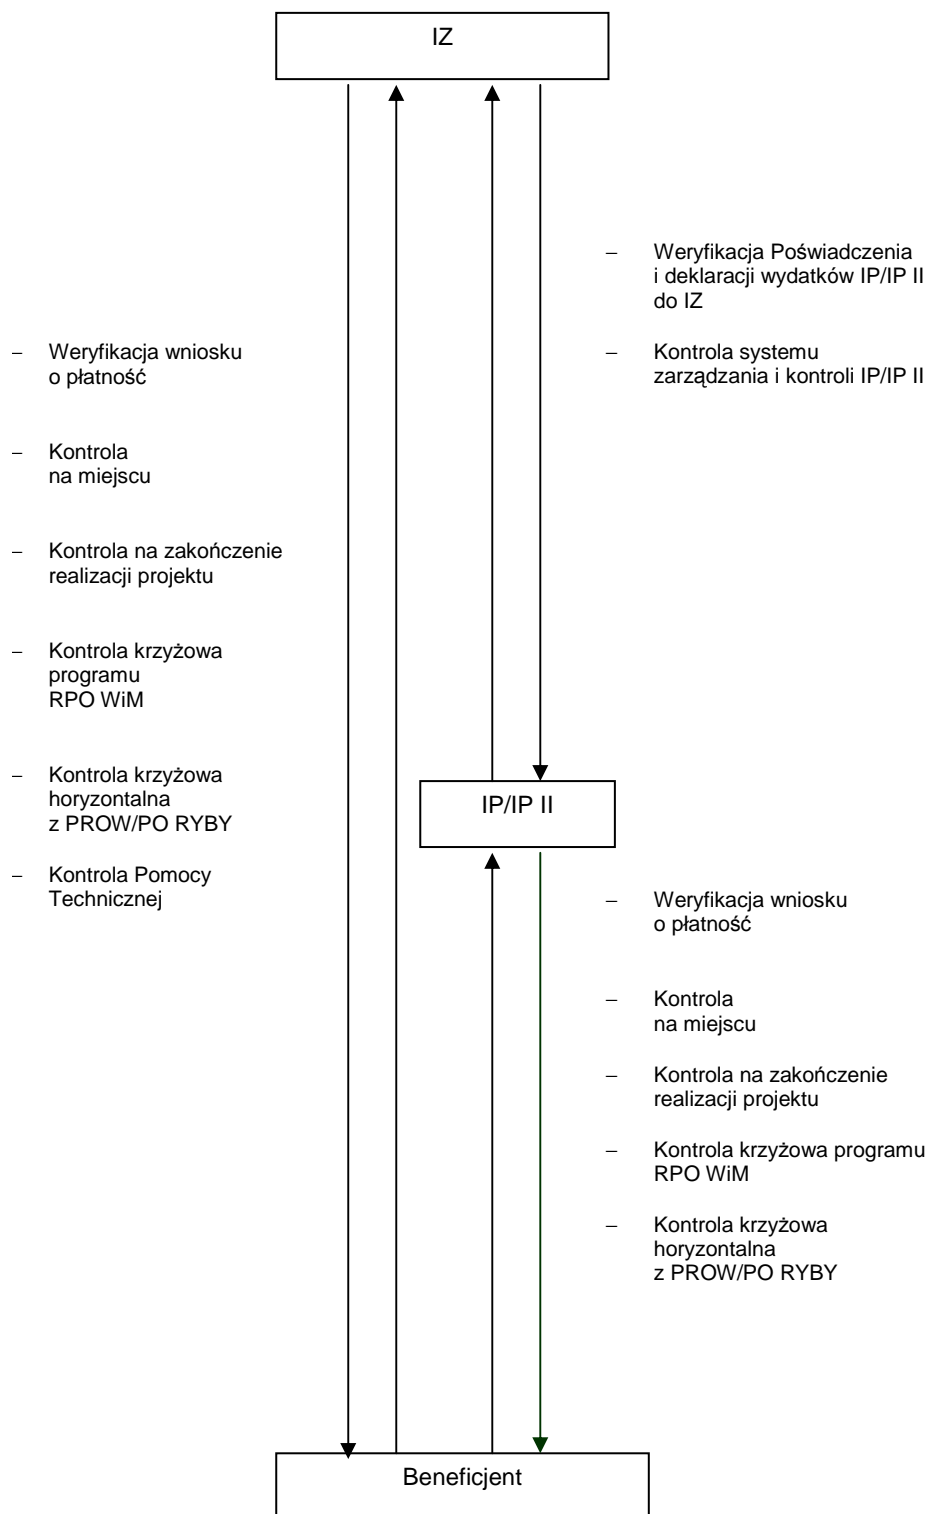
IZ

– Weryfikacja Poświadczenia i deklaracji wydatków IP/IP II do IZ

– Kontrola systemu zarządzania i kontroli IP/IP II

– Weryfikacja wniosku o płatność

– Kontrola na miejscu

– Kontrola na zakończenie realizacji projektu

– Kontrola krzyżowa programu RPO WiM

– Kontrola krzyżowa horyzontalna z PROW/PO RYBY

– Kontrola Pomocy Technicznej

IP/IP II

– Weryfikacja wniosku o płatność

– Kontrola na miejscu

– Kontrola na zakończenie realizacji projektu

– Kontrola krzyżowa programu RPO WiM

– Kontrola krzyżowa horyzontalna z PROW/PO RYBY

Beneficjent